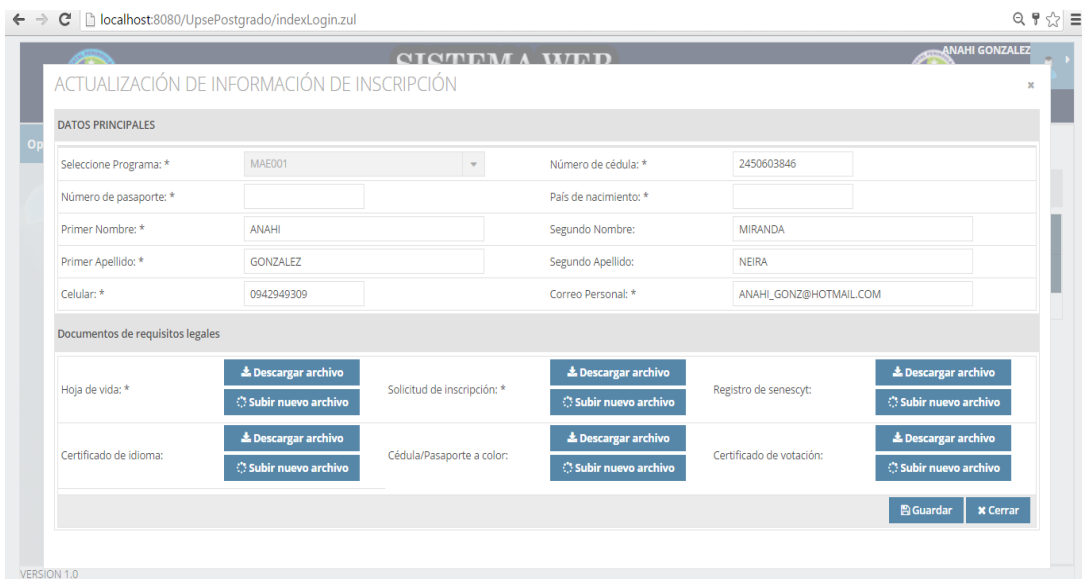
localhost:8080/UpsePostgrado/indexLogin.zul

SISTEMA WEB

ANAHI GONZALEZ

ACTUALIZACIÓN DE INFORMACIÓN DE INSCRIPCIÓN

×

Op

DATOS PRINCIPALES

| | | | |
|---|---|---|---|
| Seleccione Programa: * | MAE001 | Número de cédula: * | 2450603846 |
| Número de pasaporte: * | | País de nacimiento: * | |
| Primer Nombre: * | ANAHI | Segundo Nombre: | MIRANDA |
| Primer Apellido: * | GONZALEZ | Segundo Apellido: | NEIRA |
| Celular: * | 0942949309 | Correo Personal: * | ANAHI_GONZ@HOTMAIL.COM |

Documentos de requisitos legales

| | | | | | |
|---|---|---|---|---|---|
| Hoja de vida: * | Descargar archivo / Subir nuevo archivo | Solicitud de inscripción: * | Descargar archivo / Subir nuevo archivo | Registro de senescyt: | Descargar archivo / Subir nuevo archivo |
| Certificado de idioma: | Descargar archivo / Subir nuevo archivo | Cédula/Pasaporte a color: | Descargar archivo / Subir nuevo archivo | Certificado de votación: | Descargar archivo / Subir nuevo archivo |

Guardar
Cerrar

VERSION 1.0